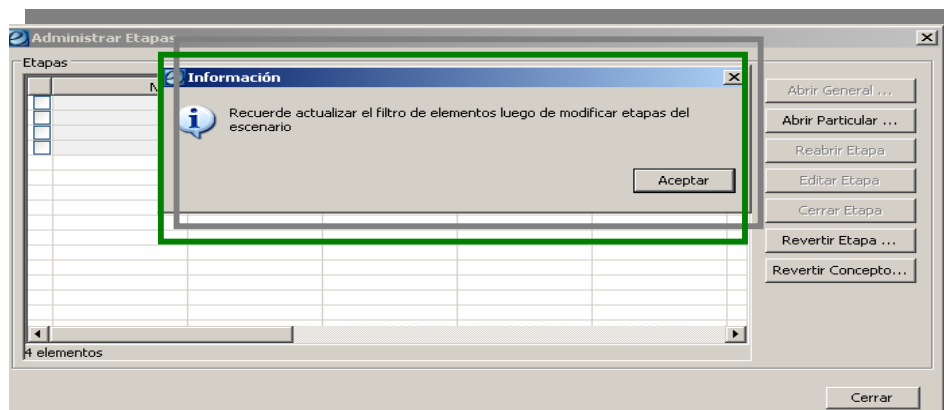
Administrar Etapas

Etapas

N

Información

Recuerde actualizar el filtro de elementos luego de modificar etapas del escenario

Aceptar

Abrir General ...

Abrir Particular ...

Reabrir Etapa

Editar Etapa

Cerrar Etapa

Revertir Etapa ...

Revertir Concepto...

4 elementos

Cerrar